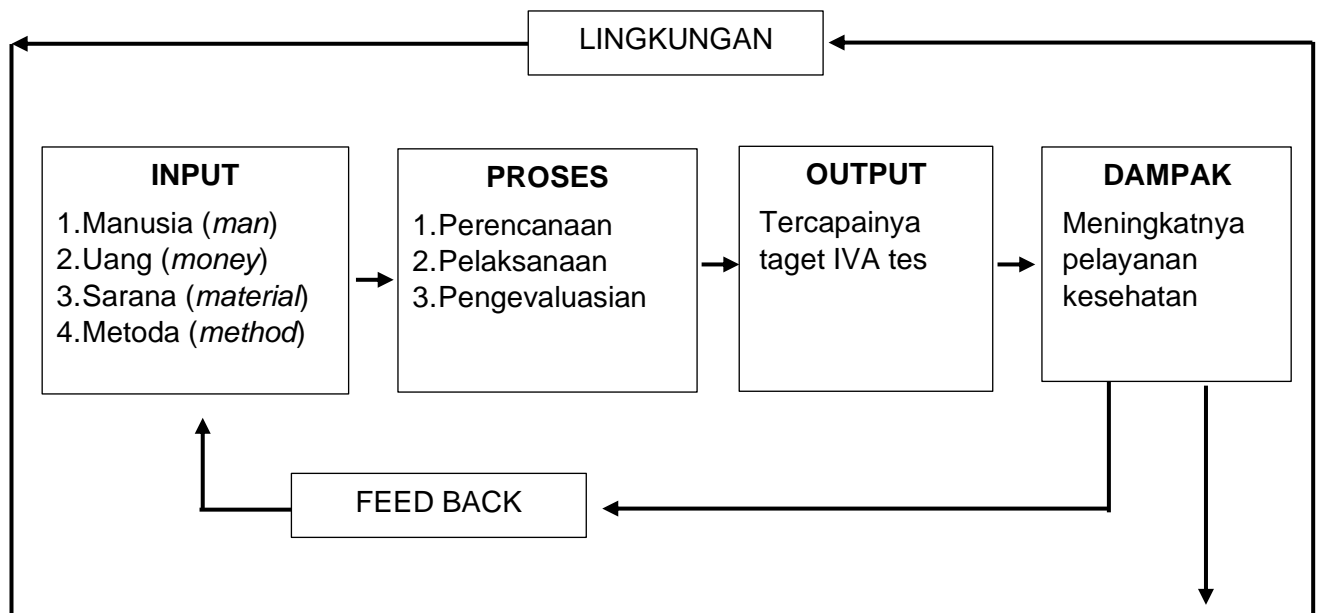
LINGKUNGAN

INPUT
1.Manusia (man)
2.Uang (money)
3.Sarana (material)
4.Metoda (method)

PROSES
1.Perencanaan
2.Pelaksanaan
3.Pengevaluasian

OUTPUT
Tercapainya taget IVA tes

DAMPAK
Meningkatnya pelayanan kesehatan

FEED BACK